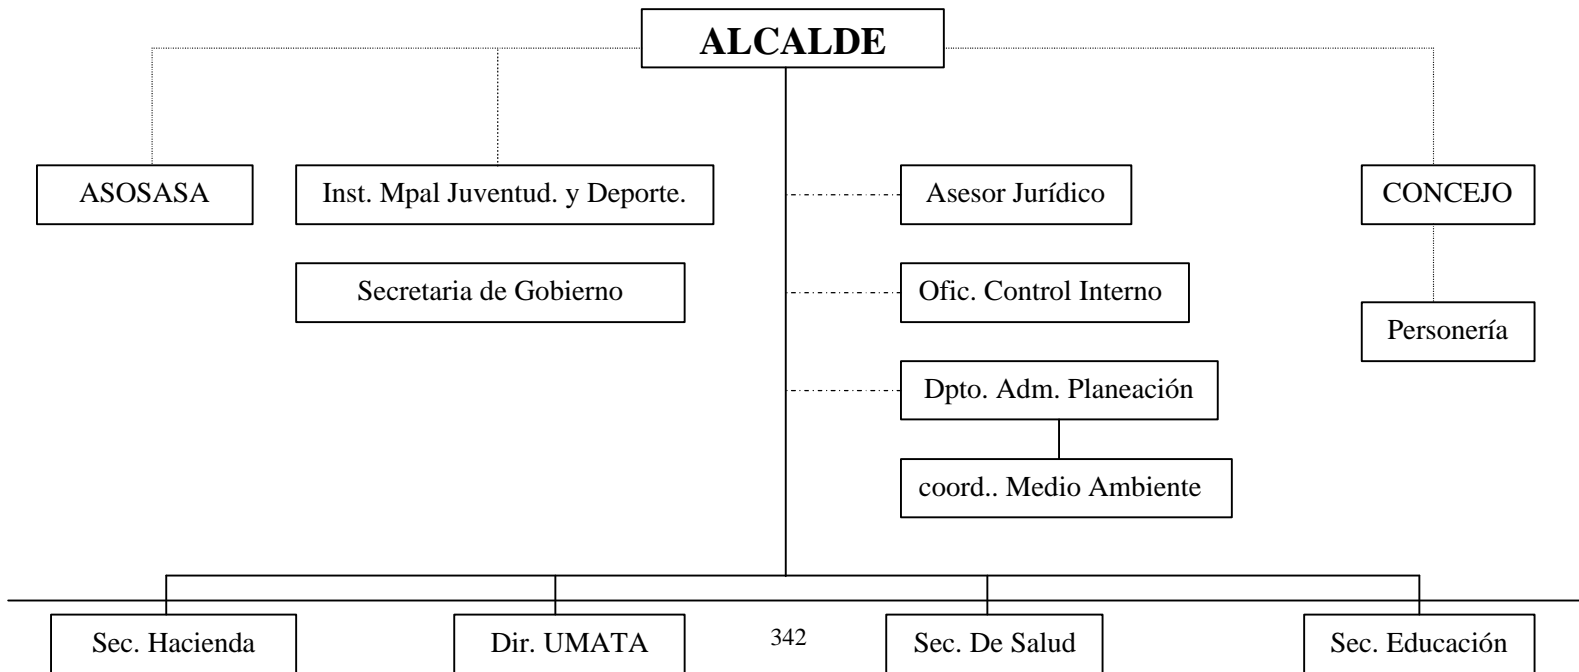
ALCALDE

ASOSASA

Inst. Mpal Juventud. y Deporte.

Secretaria de Gobierno

Asesor Jurídico

Ofic. Control Interno

Dpto. Adm. Planeación

coord.. Medio Ambiente

CONCEJO

Personería

Sec. Hacienda

Dir. UMATA

342

Sec. De Salud

Sec. Educación